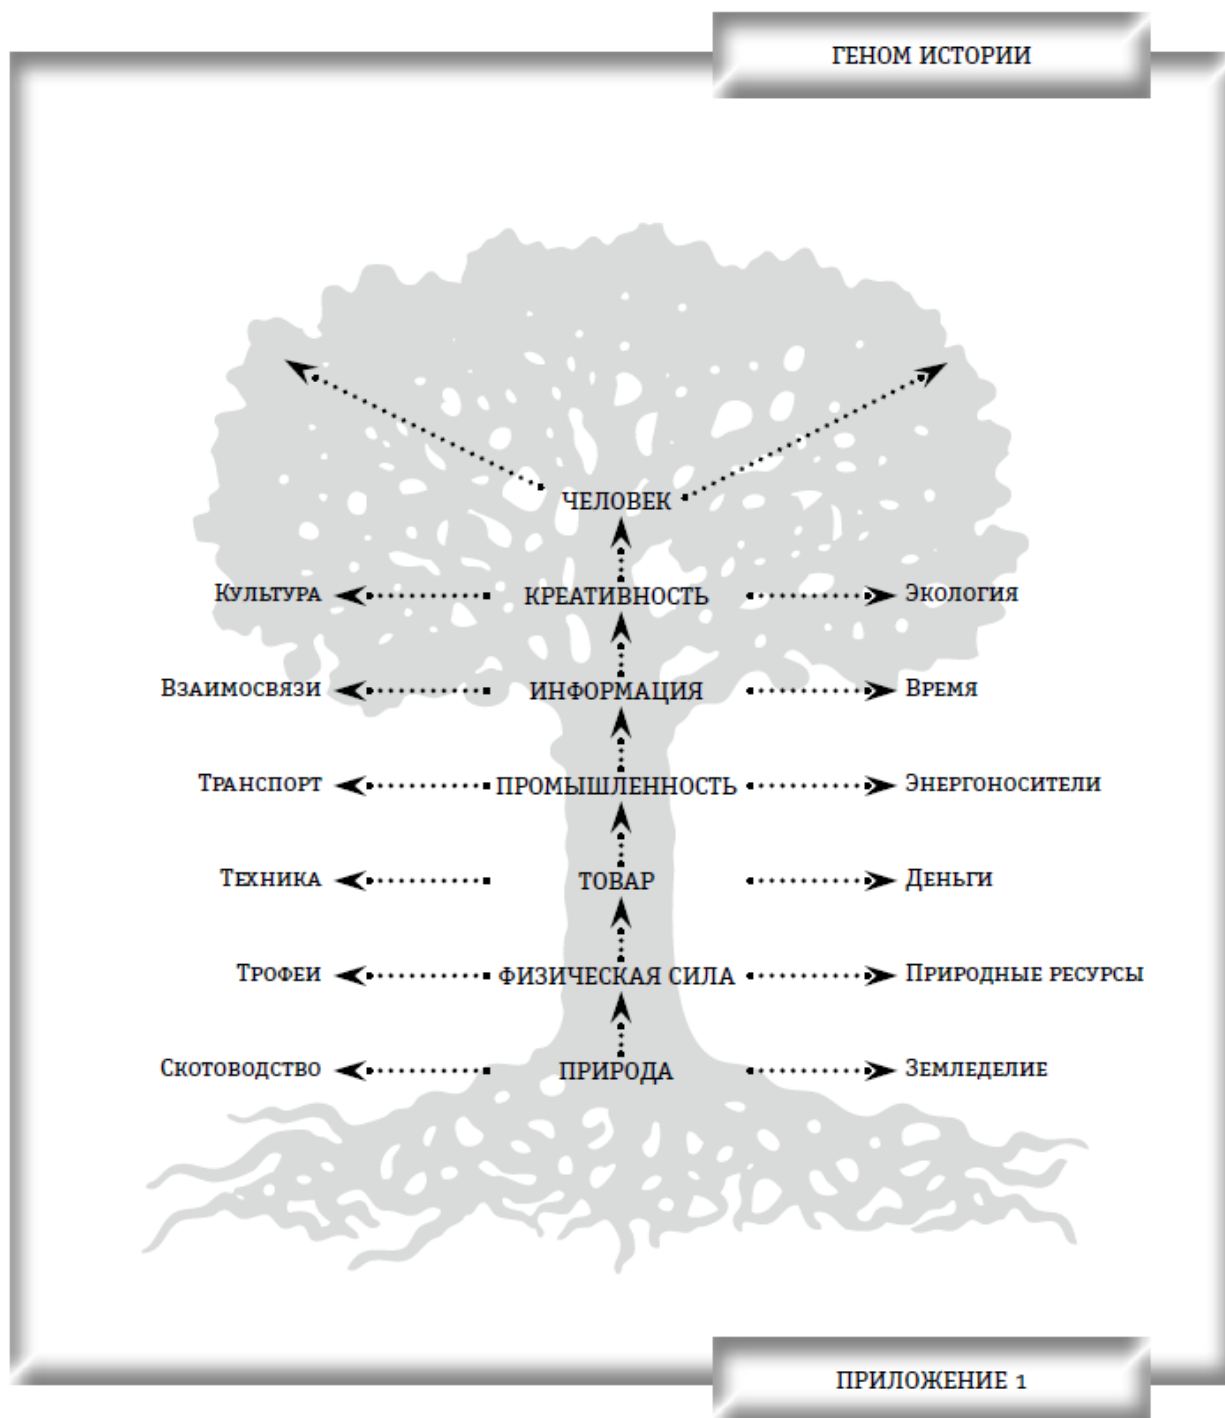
ГЕНОМ ИСТОРИИ

ЧЕЛОВЕК

Культура КРЕАТИВНОСТЬ Экология

Взаимосвязи ИНФОРМАЦИЯ Время

Транспорт ПРОМЫШЛЕННОСТЬ Энергоносители

Техника ТОВАР Деньги

Трофеи ФИЗИЧЕСКАЯ СИЛА Природные ресурсы

Скотоводство ПРИРОДА Земледелие

ПРИЛОЖЕНИЕ 1